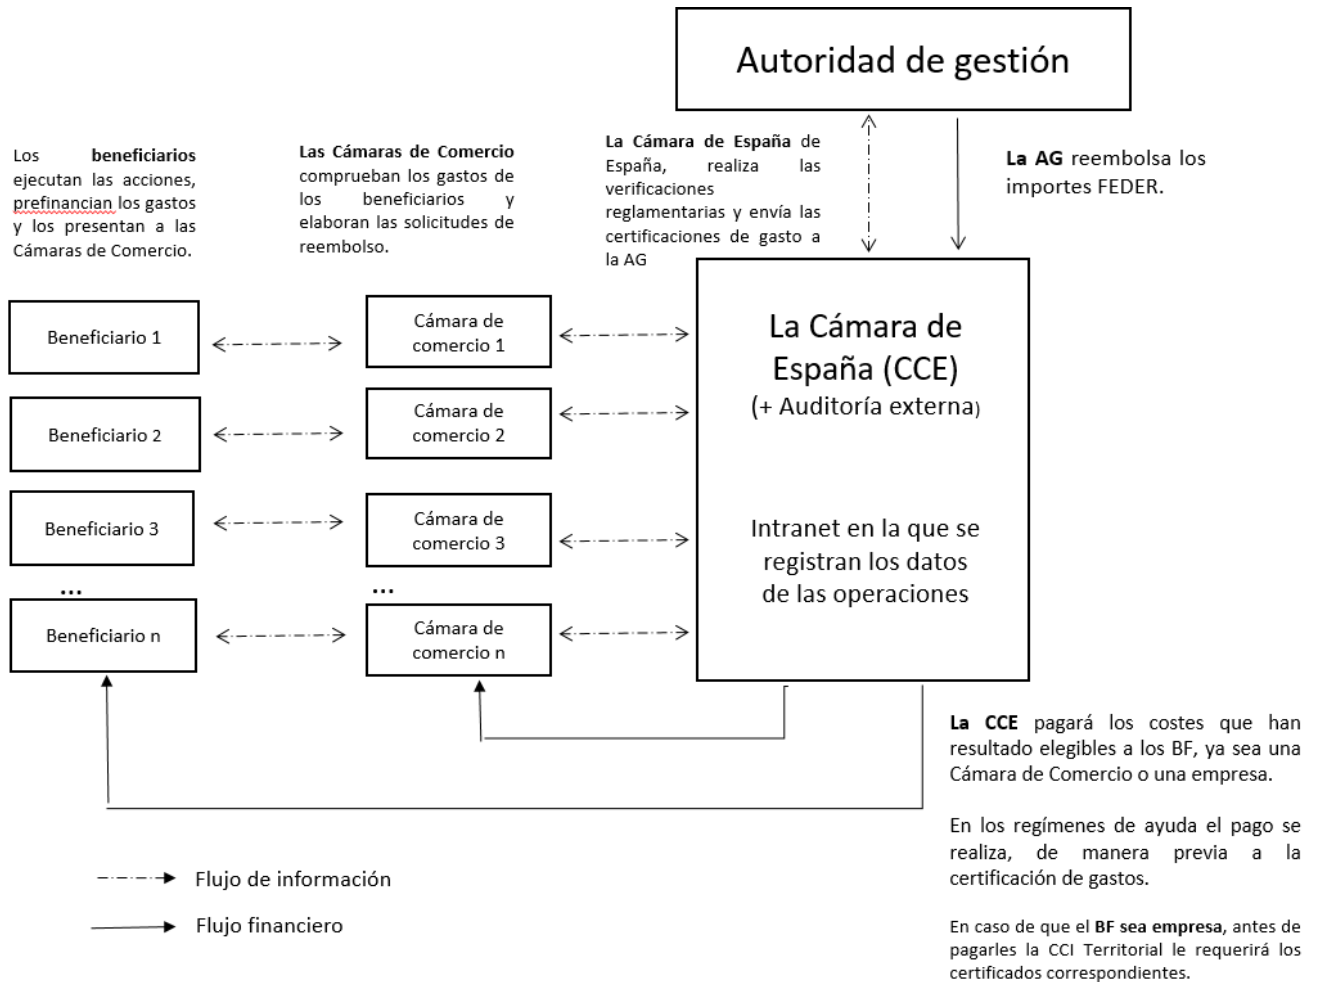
Autoridad de gestión

Los **beneficiarios** ejecutan las acciones, prefinancian los gastos y los presentan a las Cámaras de Comercio.

**Las Cámaras de Comercio** comprueban los gastos de los beneficiarios y elaboran las solicitudes de reembolso.

**La Cámara de España** de España, realiza las verificaciones reglamentarias y envía las certificaciones de gasto a la AG

**La AG** reembolsa los importes FEDER.

Beneficiario 1

Beneficiario 2

Beneficiario 3

...

Beneficiario n

Cámara de comercio 1

Cámara de comercio 2

Cámara de comercio 3

...

Cámara de comercio n

La Cámara de España (CCE)
(+ Auditoría externa)

Intranet en la que se registran los datos de las operaciones

**La CCE** pagará los costes que han resultado elegibles a los BF, ya sea una Cámara de Comercio o una empresa.

En los regímenes de ayuda el pago se realiza, de manera previa a la certificación de gastos.

En caso de que el **BF sea empresa**, antes de pagarles la CCI Territorial le requerirá los certificados correspondientes.

Flujo de información

Flujo financiero